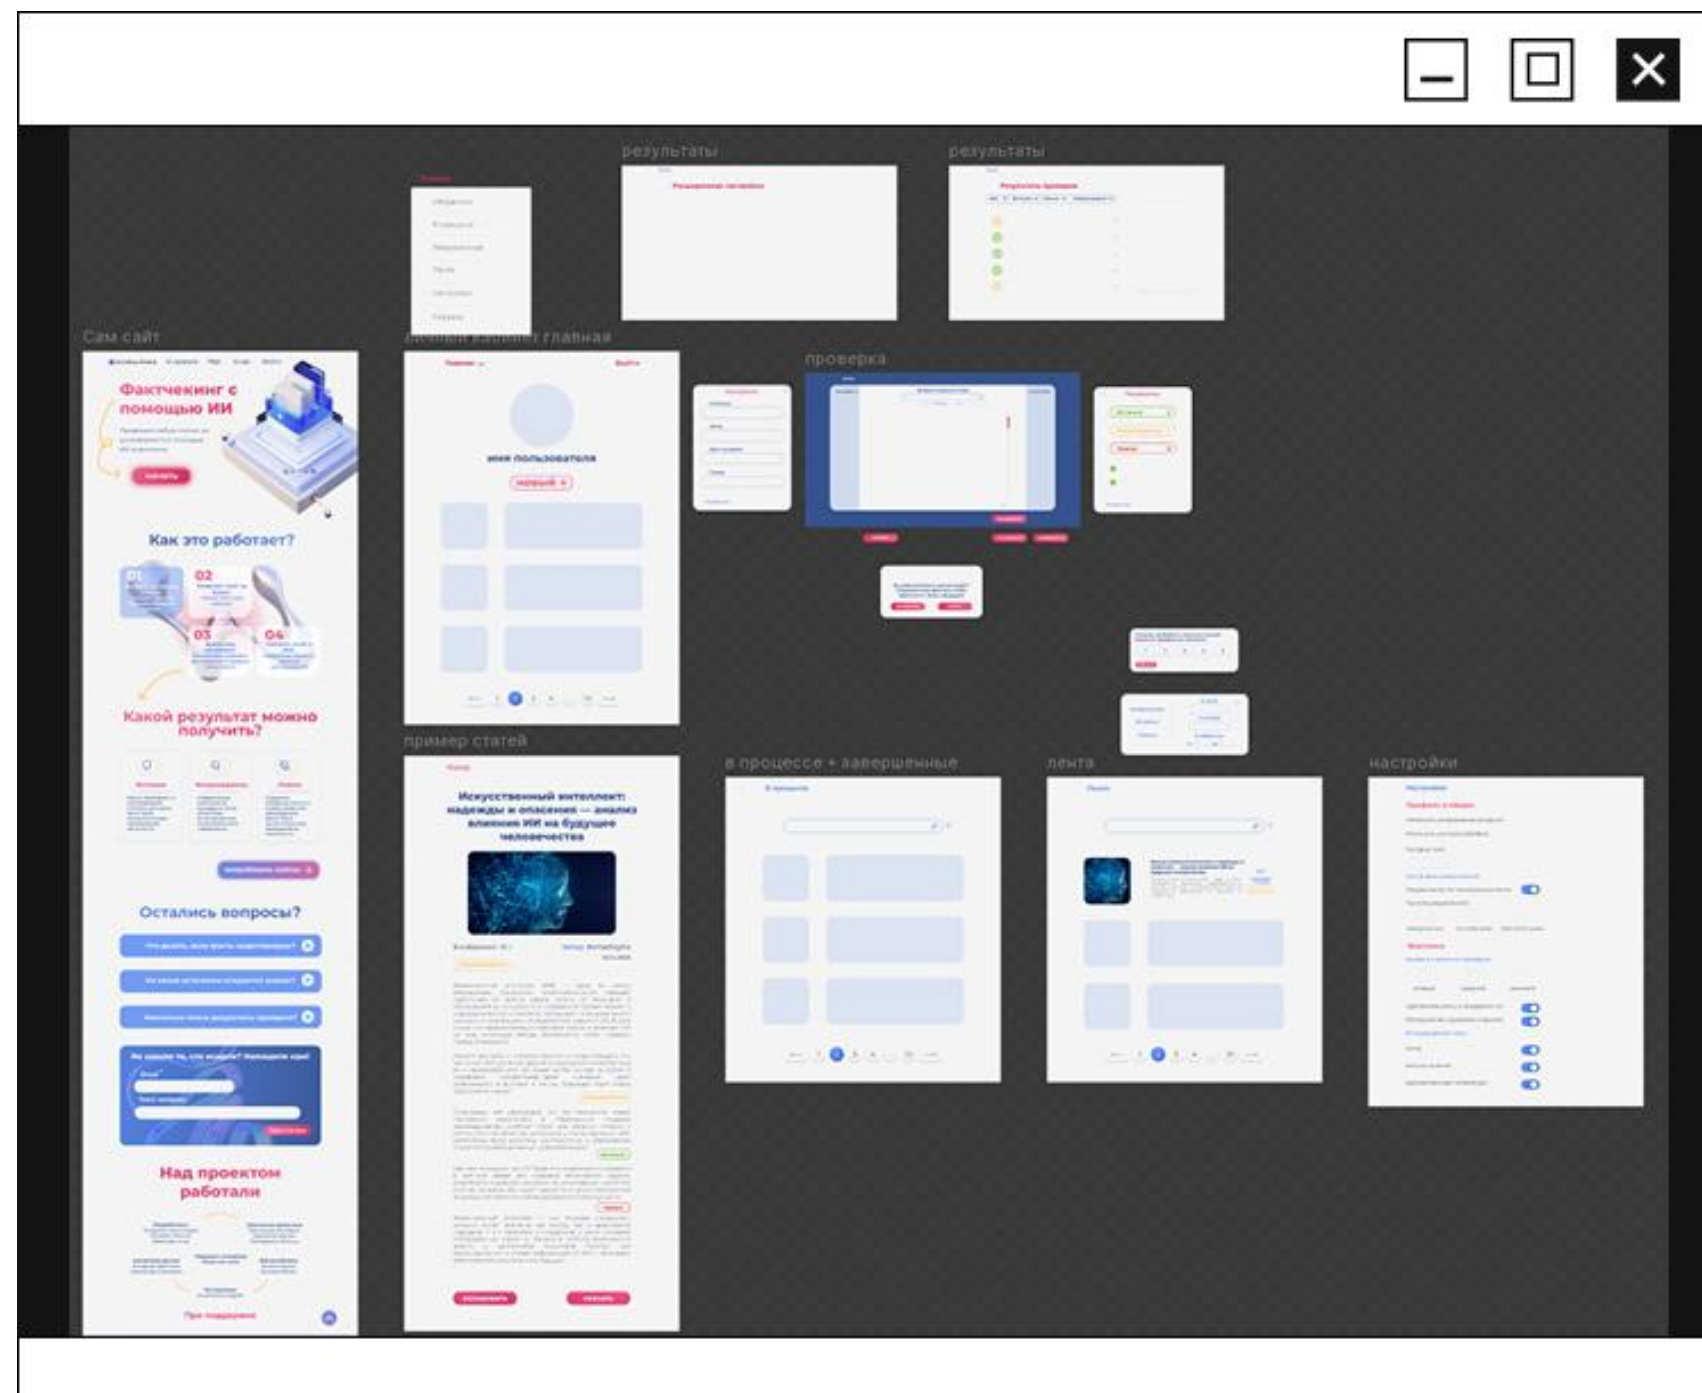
результаты

результаты

Сам сайт

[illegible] кабинет главная

проверка

Фактчекинг с помощью ИИ

Как это работает?

01

02

03

04

Какой результат можно получить?

Остались вопросы?

Над проектом работали

имя пользователя

пример статей

Искусственный интеллект: надежды и опасения — анализ влияния ИИ на будущее человечества

в процессе + завершенные

лента

настройки